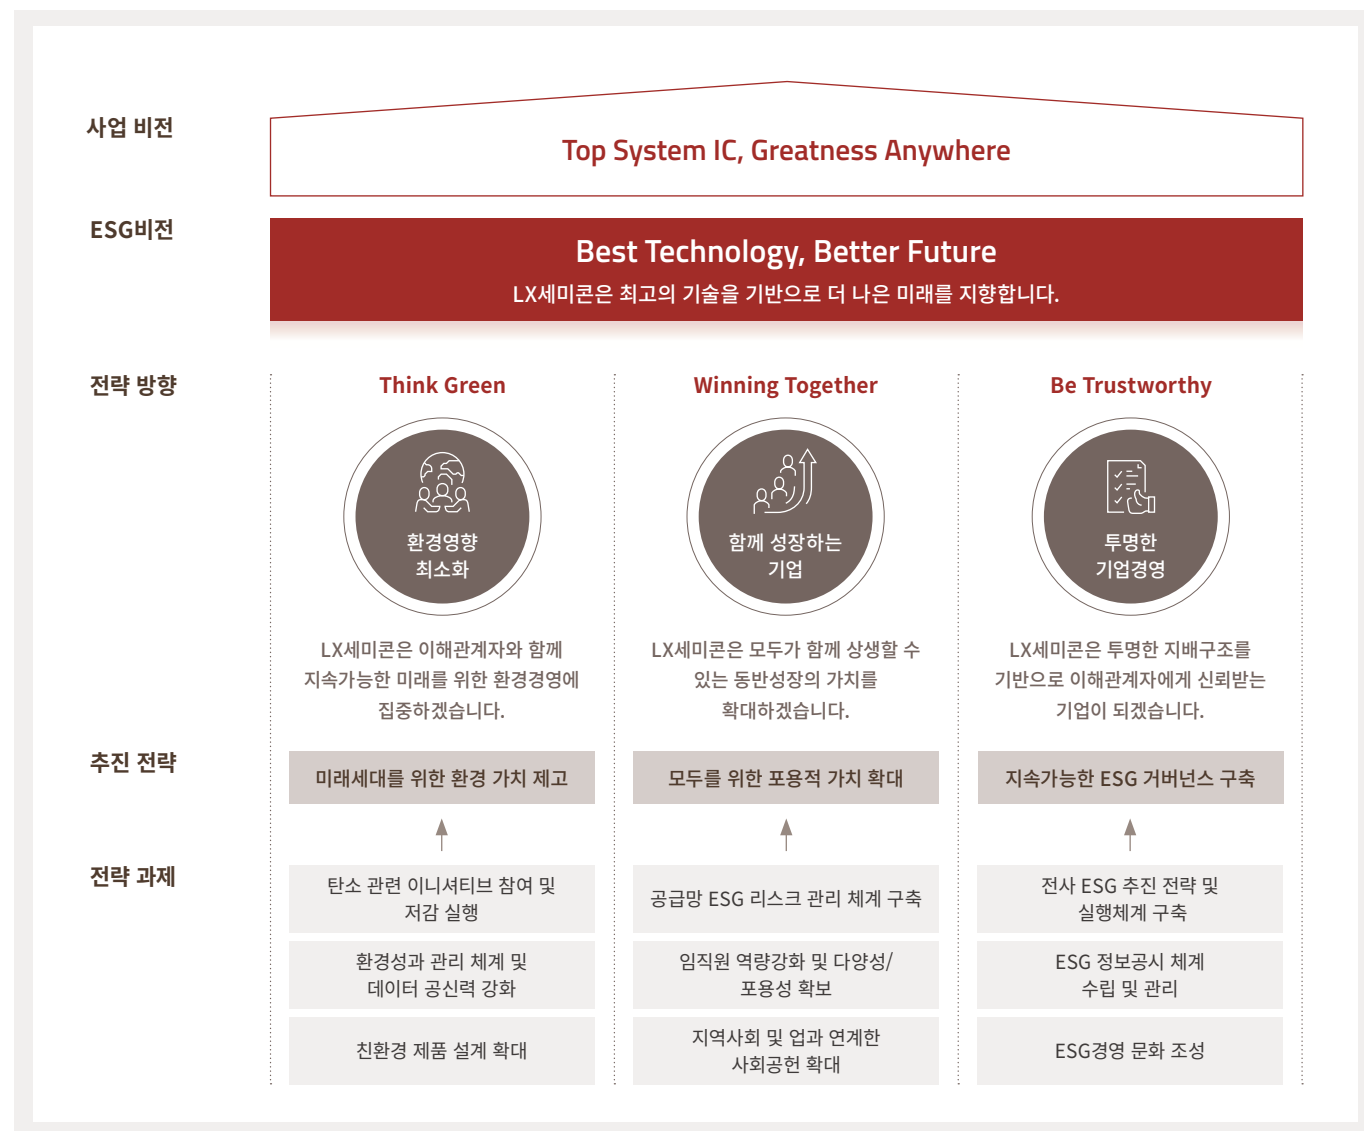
사업 비전

Top System IC, Greatness Anywhere

ESG비전

Best Technology, Better Future

LX세미콘은 최고의 기술을 기반으로 더 나은 미래를 지향합니다.

전략 방향

Think Green

환경영향 최소화

LX세미콘은 이해관계자와 함께 지속가능한 미래를 위한 환경경영에 집중하겠습니다.

Winning Together

함께 성장하는 기업

LX세미콘은 모두가 함께 상생할 수 있는 동반성장의 가치를 확대하겠습니다.

Be Trustworthy

투명한 기업경영

LX세미콘은 투명한 지배구조를 기반으로 이해관계자에게 신뢰받는 기업이 되겠습니다.

추진 전략

미래세대를 위한 환경 가치 제고

모두를 위한 포용적 가치 확대

지속가능한 ESG 거버넌스 구축

전략 과제

탄소 관련 이니셔티브 참여 및 저감 실행

환경성과 관리 체계 및 데이터 공신력 강화

친환경 제품 설계 확대

공급망 ESG 리스크 관리 체계 구축

임직원 역량강화 및 다양성/포용성 확보

지역사회 및 업과 연계한 사회공헌 확대

전사 ESG 추진 전략 및 실행체계 구축

ESG 정보공시 체계 수립 및 관리

ESG경영 문화 조성